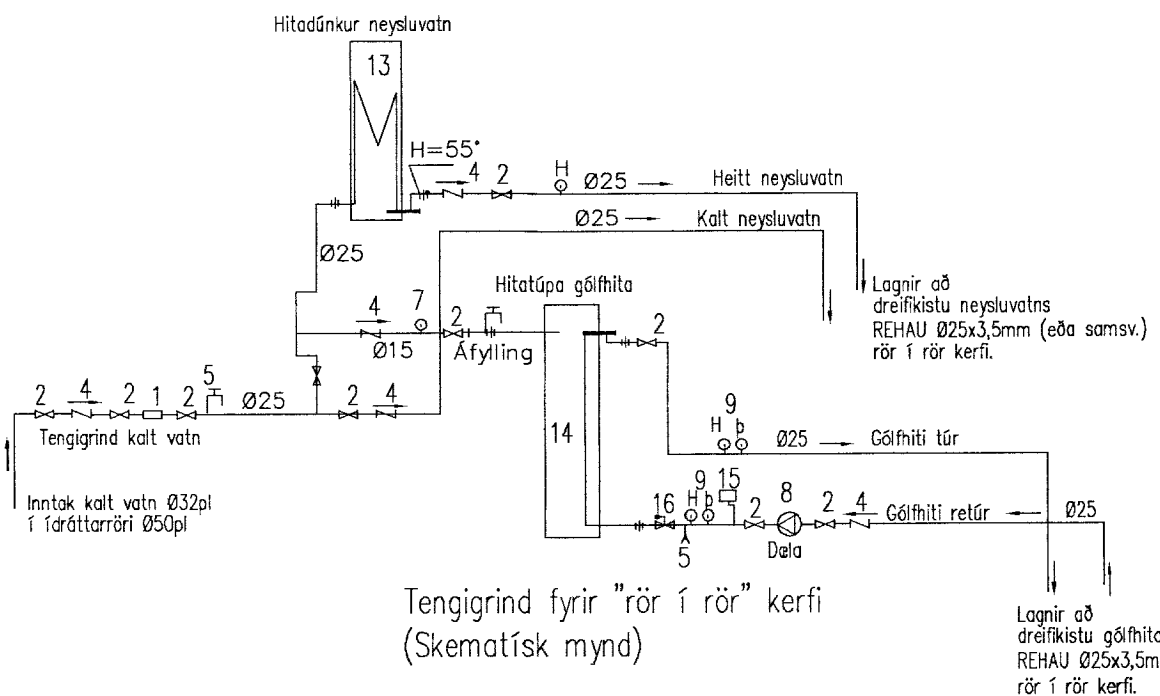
Hitadúnkur neysluvatn

13

H=55°

4 2 H Ø25 Heitt neysluvatn

Ø25 Kalt neysluvatn

Ø25

Hitatúpa gólfhita

4 7 2

Ø15 Áfylling

2

Lagnir að dreifikistu neysluvatns REHAU Ø25x3,5mm (eða samsv.) rör í rör kerfi.

2 4 2 1 2 5 Ø25 2 4

Tengigrind kalt vatn

14

9
H þ
Ø25 Gólfhiti túr

Inntak kalt vatn Ø32pl í ídráttarröri Ø50pl

16 9 15 8 2 4
H þ 2 Gólfhiti retúr Ø25
5 Dæla

Tengigrind fyrir "rör í rör" kerfi
(Skematísk mynd)

Lagnir að dreifikistu gólfhita REHAU Ø25x3,5m rör í rör kerfi.